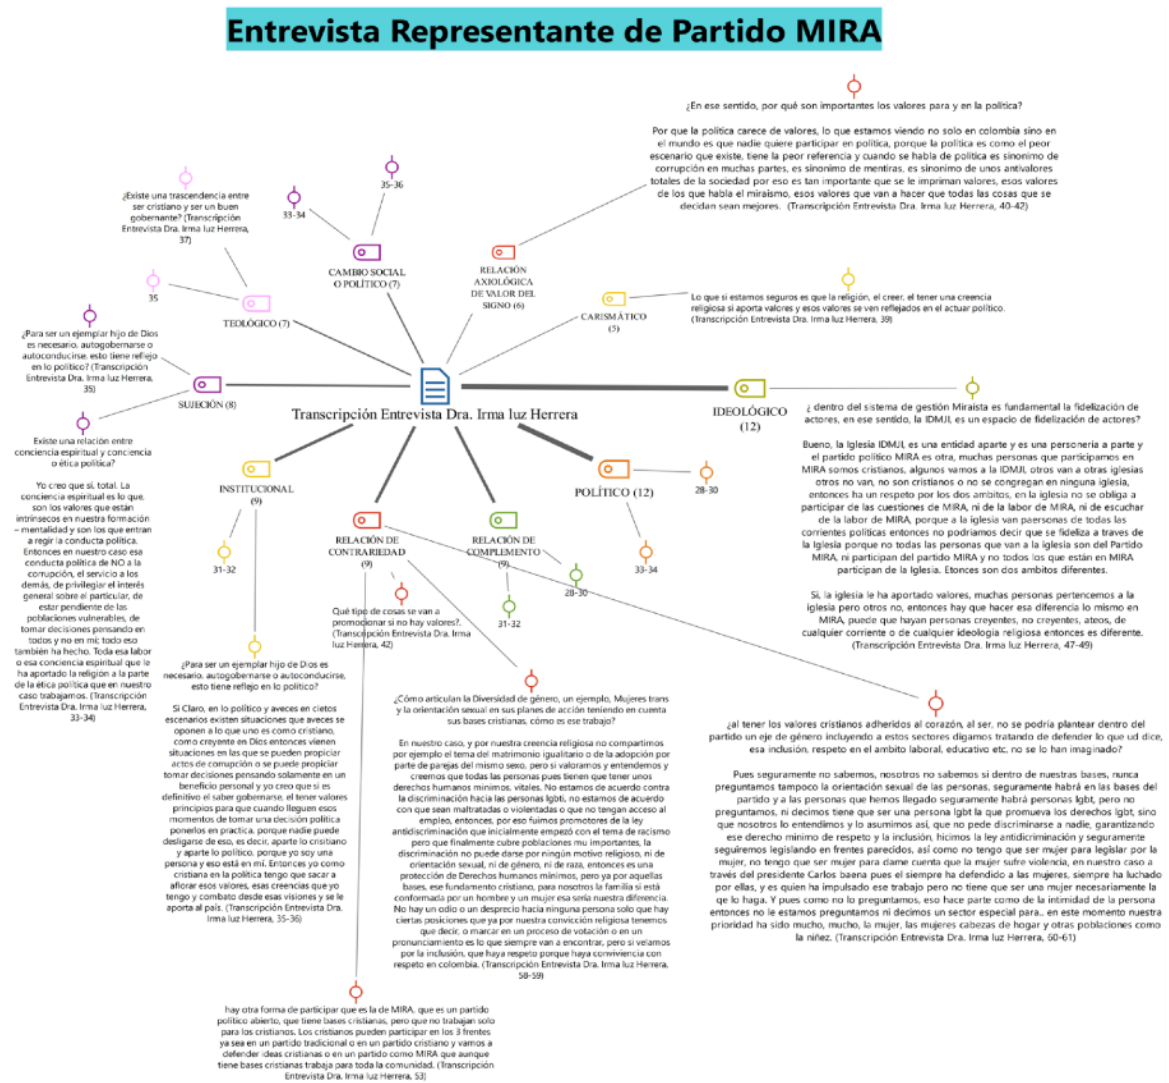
Entrevista Representante de Partido MIRA

¿En ese sentido, por qué son importantes los valores para y en la política?

Por que la política carece de valores, lo que estamos viendo no solo en colombia sino en el mundo es que nadie quiere participar en política, porque la política es como el peor escenario que existe, tiene la peor referencia y cuando se habla de política es sinonimo de corrupción en muchas partes, es sinonimo de mentiras, es sinonimo de unos antivalores totales de la sociedad por eso es tan importante que se le impriman valores, esos valores de los que habla el miraismo, esos valores que van a hacer que todas las cosas que se decidan sean mejores. (Transcripción Entrevista Dra. Irma luz Herrera, 40-42)

¿Existe una trascendencia entre ser cristiano y ser un buen gobernante? (Transcripción Entrevista Dra. Irma luz Herrera, 37)

35-36

33-34

CAMBIO SOCIAL O POLÍTICO (7)

RELACIÓN AXIOLÓGICA DE VALOR DEL SIGNO (6)

CARISMÁTICO (5)

Lo que si estamos seguros es que la religión, el creer, el tener una creencia religiosa si aporta valores y esos valores se ven reflejados en el actuar político. (Transcripción Entrevista Dra. Irma luz Herrera, 39)

35

TEOLÓGICO (7)

¿Para ser un ejemplar hijo de Dios es necesario, autogobernarse o autoconducirse, esto tiene reflejo en lo político? (Transcripción Entrevista Dra. Irma luz Herrera, 35)

SUJECIÓN (8)

Transcripción Entrevista Dra. Irma luz Herrera

IDEOLÓGICO (12)

¿ dentro del sistema de gestión Miraista es fundamental la fidelización de actores, en ese sentido, la IDMJI, es un espacio de fidelización de actores?

Bueno, la Iglesia IDMJI, es una entidad aparte y es una personeria a parte y el partido político MIRA es otra, muchas personas que participamos en MIRA somos cristianos, algunos vamos a la IDMJI, otros van a otras iglesias otros no van, no son cristianos o no se congregan en ninguna iglesia, entonces ha un respeto por los dos ambitos, en la iglesia no se obliga a participar de las cuestiones de MIRA, ni de la labor de MIRA, ni de escuchar de la labor de MIRA, porque a la iglesia van paersonas de todas las corrientes politicas entonces no podriamos decir que se fideliza a traves de la Iglesia porque no todas las personas que van a la iglesia son del Partido MIRA, ni participan del partido MIRA y no todos los que estén en MIRA participan de la Iglesia. Etonces son dos ambitos diferentes.

Si, la iglesia le ha aportado valores, muchas personas pertenecemos a la iglesia pero otros no, entonces hay que hacer esa diferencia lo mismo en MIRA, puede que hayan personas creyentes, no creyentes, ateos, de cualquier corriente o de cualquier ideologia religiosa entonces es diferente. (Transcripción Entrevista Dra. Irma luz Herrera, 47-49)

Existe una relación entre conciencia espiritual y conciencia o ética política?

Yo creo que si, total. La conciencia espiritual es lo que, son los valores que están intrínsecos en nuestra formación – mentalidad y son los que entran a regir la conducta política. Entonces en nuestro caso esa conducta política de NO a la corrupción, el servicio a los demás, de privilegiar el interés general sobre el particular, de estar pendiente de las poblaciones vulnerables, de tomar decisiones pensando en todos y no en mi; todo eso también ha hecho. Toda esa labor o esa conciencia espiritual que le ha aportado la religión a la parte de la ética política que en nuestro caso trabajamos. (Transcripción Entrevista Dra. Irma luz Herrera, 33-34)

INSTITUCIONAL (9)

31-32

RELACIÓN DE CONTRARIEDAD (9)

RELACIÓN DE COMPLEMENTO (9)

POLÍTICO (12)

28-30

33-34

28-30

31-32

Qué tipo de cosas se van a promocionar si no hay valores?. (Transcripción Entrevista Dra. Irma luz Herrera, 42)

¿Para ser un ejemplar hijo de Dios es necesario, autogobernarse o autoconducirse, esto tiene reflejo en lo político?

Si Claro, en lo político y aveces en ciertos escenarios existen situaciones que aveces se oponen a lo que uno es como cristiano, como creyente en Dios entonces vienen situaciones en las que se pueden propiciar actos de corrupción o se puede propiciar tomar decisiones pensando solamente en un beneficio personal y yo creo que si es definitivo el saber gobernarse, el tener valores principios para que cuando lleguen esos momentos de tomar una decisión política ponerlos en practica, porque nadie puede desligarse de eso, es decir, aparte lo cristiano y aparte lo político, porque yo soy una persona y eso está en mi. Entonces yo como cristiana en la política tengo que sacar a aflorar esos valores, esas creencias que yo tengo y combato desde esas visiones y se le aporta al país. (Transcripción Entrevista Dra. Irma luz Herrera, 35-36)

¿Cómo articulan la Diversidad de género, un ejemplo, Mujeres trans y la orientación sexual en sus planes de acción teniendo en cuenta sus bases cristianas, cómo es ese trabajo?

En nuestro caso, y por nuestra creencia religiosa no compartimos por ejemplo el tema del matrimonio igualitario o de la adopción por parte de parejas del mismo sexo, pero si valoramos y entendemos y creemos que todas las personas pues tienen que tener unos derechos humanos minimos, vitales. No estamos de acuerdo contra la discriminación hacia las personas lgbti, no estamos de acuerdo con que sean maltratadas o violentadas o que no tengan acceso al empleo, entonces, por eso fuimos promotores de la ley antidiscriminación que inicialmente empezó con el tema de racismo pero que finalmente cubre poblaciones muy importantes, la discriminación no puede darse por ningún motivo religioso, ni de orientación sexual, ni de género, ni de raza, entonces es una protección de Derechos humanos mínimos, pero ya por aquellas bases, ese fundamento cristiano, para nosotros la familia si está conformada por un hombre y un mujer esa sería nuestra diferencia. No hay un odio o un desprecio hacia ninguna persona solo que hay ciertas posiciones que ya por nuestra convicción religiosa tenemos que decir, o marcar en un proceso de votación o en un pronunciamiento es lo que siempre van a encontrar, pero si velamos por la inclusión, que haya respeto porque haya convivencia con respeto en colombia. (Transcripción Entrevista Dra. Irma luz Herrera, 58-59)

¿al tener los valores cristianos adheridos al corazón, al ser, no se podría plantear dentro del partido un eje de género incluyendo a estos sectores digamos tratando de defender lo que ud dice, esa inclusión, respeto en el ambito laboral, educativo etc, no se lo han imaginado?

Pues seguramente no sabemos, nosotros no sabemos si dentro de nuestras bases, nunca preguntamos tampoco la orientación sexual de las personas, seguramente habrá en las bases del partido y a las personas que hemos llegado seguramente habrá personas lgbt, pero no preguntamos, ni decimos tiene que ser una persona lgbt la que promueva los derechos lgbt, sino que nosotros lo entendimos y lo asumimos así, que no pede discriminarse a nadie, garantizando ese derecho mínimo de respeto y la inclusión, hicimos la ley antidiscriminación y seguramente seguiremos legislando en frentes parecidos, así como no tengo que ser mujer para legislar por la mujer, no tengo que ser mujer para dame cuenta que la mujer sufre violencia, en nuestro caso a través del presidente Carlos baena pues el siempre ha defendido a las mujeres, siempre ha luchado por ellas, y es quien ha impulsado ese trabajo pero no tiene que ser una mujer necesariamente la qe lo haga. Y pues como no lo preguntamos, eso hace parte como de la intimidad de la persona entonces no le estamos preguntamos ni decimos un sector especial para.. en este momento nuestra prioridad ha sido mucho, mucho, la mujer, las mujeres cabezas de hogar y otras poblaciones como la niñez. (Transcripción Entrevista Dra. Irma luz Herrera, 60-61)

hay otra forma de participar que es la de MIRA, que es un partido político abierto, que tiene bases cristianas, pero que no trabajan solo para los cristianos. Los cristianos pueden participar en los 3 frentes ya sea en un partido tradicional o en un partido cristiano y vamos a defender ideas cristianas o en un partido como MIRA que aunque tiene bases cristianas trabaja para toda la comunidad. (Transcripción Entrevista Dra. Irma luz Herrera, 53)